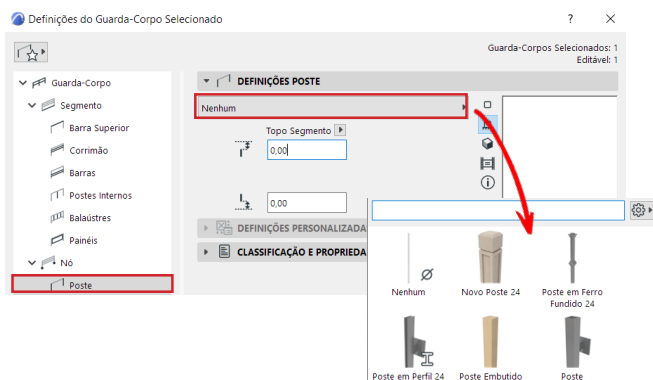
Definições do Guarda-Corpo Selecionado

?

Guarda-Corpos Selecionados: 1
Editável: 1

Guarda-Corpo
Segmento
Barra Superior
Corrimão
Barras
Postes Internos
Balaústres
Painéis
Nó
Poste

DEFINIÇÕES POSTE

Nenhum

Topo Segmento

0,00

0,00

DEFINIÇÕES PERSONALIZADA

CLASSIFICAÇÃO E PROPRIEDA

Nenhum
Novo Poste 24
Poste em Ferro Fundido 24
Poste em Perfil 24
Poste Embutido
Poste